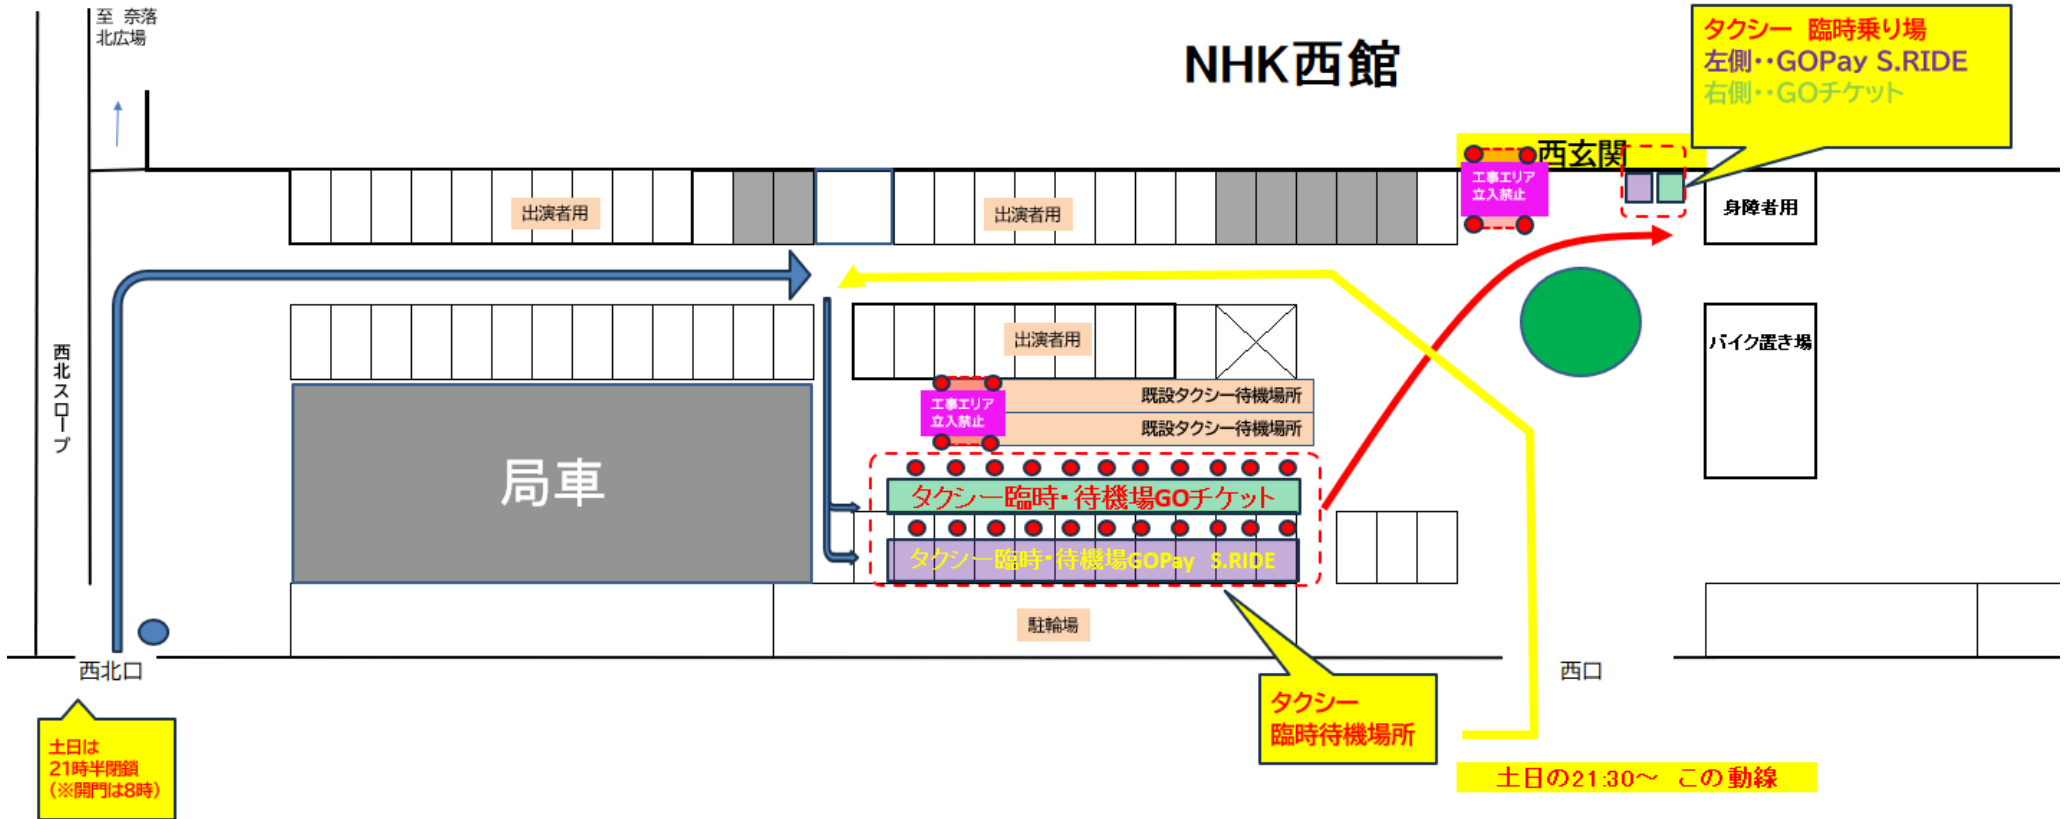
至 奈落
北広場

NHK西館

タクシー 臨時乗り場
左側・・GOPay S.RIDE
右側・・GOチケット

西玄関

工事エリア
立入禁止

出演者用

出演者用

身障者用

出演者用

バイク置き場

西北スロープ

工事エリア
立入禁止

既設タクシー待機場所

既設タクシー待機場所

局車

タクシー臨時・待機場GOチケット

タクシー臨時・待機場GOPay S.RIDE

駐輪場

西北口

西口

土日は
21時半閉鎖
(※開門は8時)

タクシー
臨時待機場所

土日の21:30〜 この動線